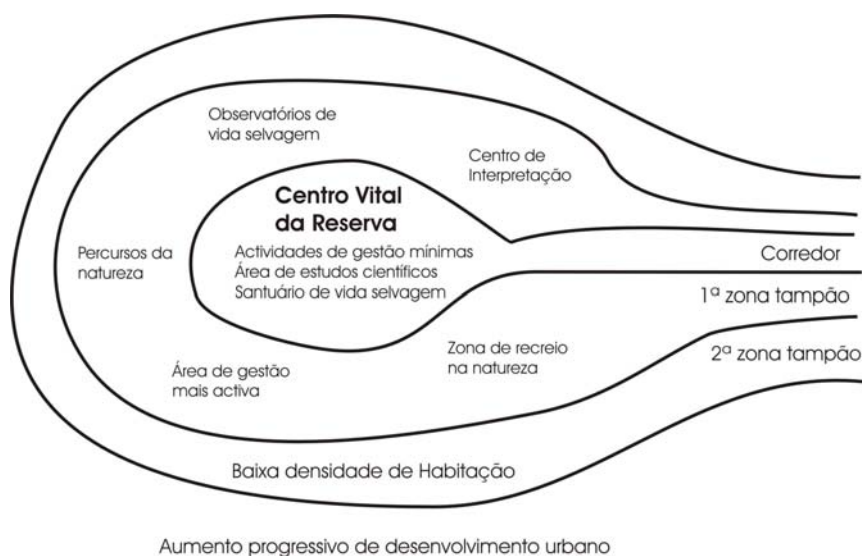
Observatórios de vida selvagem

Centro de Interpretação

Centro Vital da Reserva

Actividades de gestão mínimas
Área de estudos científicos
Santuário de vida selvagem

Percursos da natureza

Corredor

1ª zona tampão

2ª zona tampão

Zona de recreio na natureza

Área de gestão mais activa

Baixa densidade de Habitação

Aumento progressivo de desenvolvimento urbano